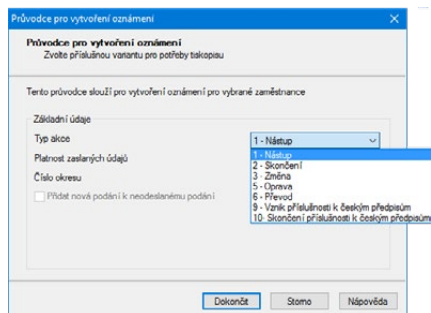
Průvodce pro vytvoření oznámení

Průvodce pro vytvoření oznámení
Zvolte příslušnou variantu pro potřeby tiskopisu

Tento průvodce slouží pro vytvoření oznámení pro vybrané zaměstnance

Základní údaje
Typ akce
Platnost zaslaných údajů
Číslo okresu
Přidat nová podání k neodeslanému podání

1 - Nástup
1 - Nástup
2 - Skončení
3 - Změna
5 - Oprava
6 - Převod
9 - Vznik příslušnosti k českým předpisům
10 - Skončení příslušnosti k českým předpisům

Dokončit
Storno
Nápověda